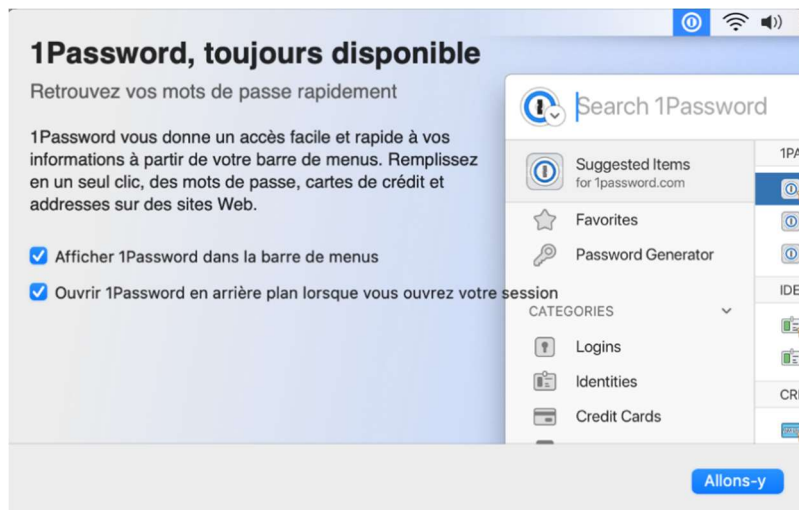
1Password, toujours disponible

Retrouvez vos mots de passe rapidement

1Password vous donne un accès facile et rapide à vos informations à partir de votre barre de menus. Remplissez en un seul clic, des mots de passe, cartes de crédit et addresses sur des sites Web.

Afficher 1Password dans la barre de menus

Ouvrir 1Password en arrière plan lorsque vous ouvrez votre session

Search 1Password

Suggested Items
for 1password.com

Favorites

Password Generator

CATEGORIES

Logins

Identities

Credit Cards

1PA

IDE

CR

Allons-y